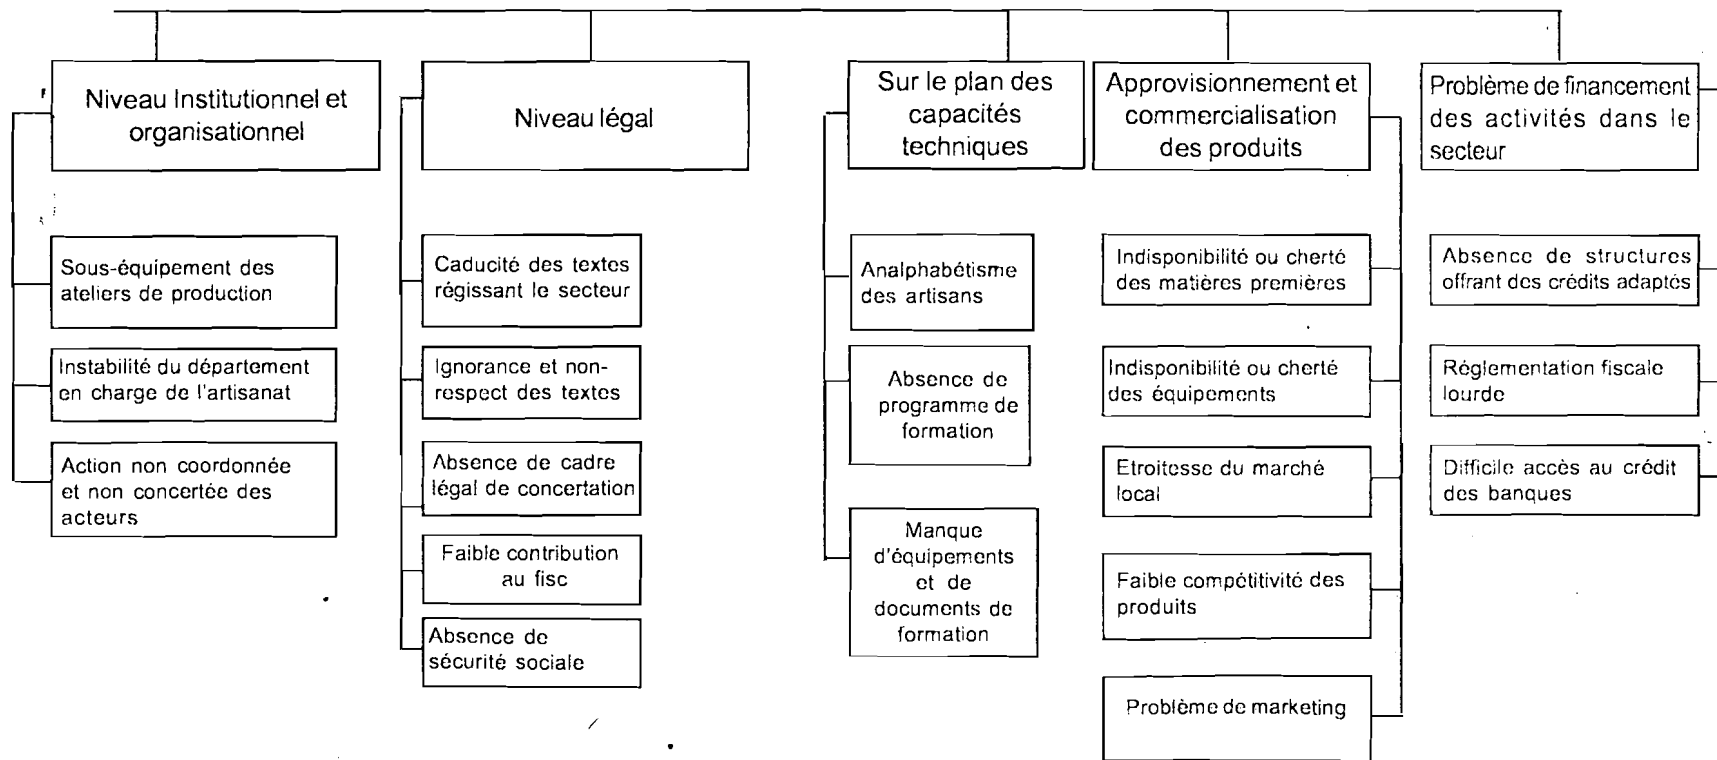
Niveau Institutionnel et organisationnel

Sous-équipement des ateliers de production

Instabilité du département en charge de l'artisanat

Action non coordonnée et non concertée des acteurs

Niveau légal

Caducité des textes régissant le secteur

Ignorance et non-respect des textes

Absence de cadre légal de concertation

Faible contribution au fisc

Absence de sécurité sociale

Sur le plan des capacités techniques

Analphabétisme des artisans

Absence de programme de formation

Manque d'équipements et de documents de formation

Approvisionnement et commercialisation des produits

Indisponibilité ou cherté des matières premières

Indisponibilité ou cherté des équipements

Etroitesse du marché local

Faible compétitivité des produits

Problème de marketing

Problème de financement des activités dans le secteur

Absence de structures offrant des crédits adaptés

Réglementation fiscale lourde

Difficile accès au crédit des banques